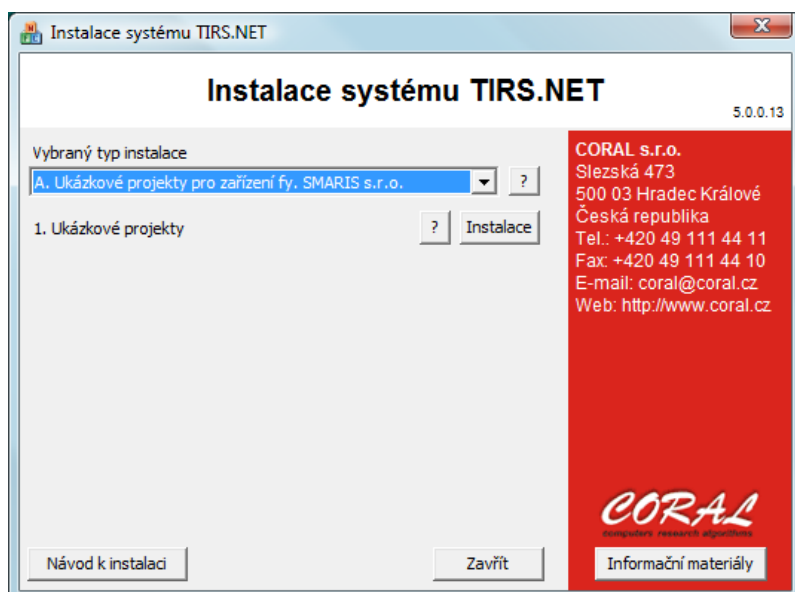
Instalace systému TIRS.NET

Instalace systému TIRS.NET

5.0.0.13

Vybraný typ instalace

A. Ukázkové projekty pro zařízení fy. SMARIS s.r.o.

?

1. Ukázkové projekty

?

Instalace

CORAL s.r.o.
Slezská 473
500 03 Hradec Králové
Česká republika
Tel.: +420 49 111 44 11
Fax: +420 49 111 44 10
E-mail: coral@coral.cz
Web: http://www.coral.cz

CORAL
computers research algorithms

Návod k instalaci

Zavřít

Informační materiály